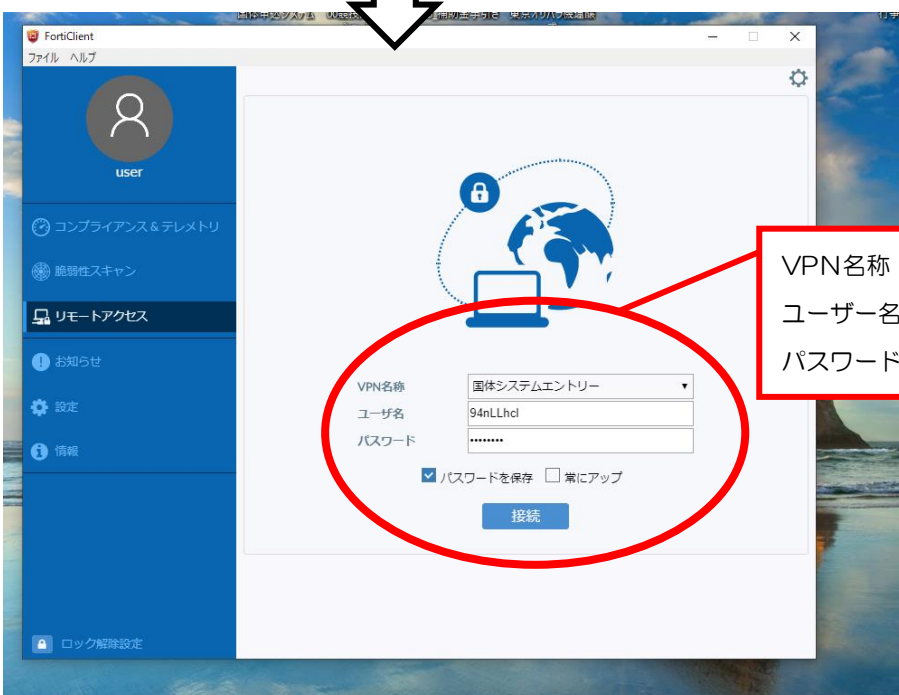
FortiClient
ファイル ヘルプ

user

コンプライアンス＆テレメトリ
脆弱性スキャン
リモートアクセス
お知らせ
設定
情報

VPN名称 国体システムエントリー
ユーザ名 94nLLhcl
パスワード ••••••••
パスワードを保存 常にアップ
接続

ロック解除設定

VPN名称
ユーザー名
パスワード